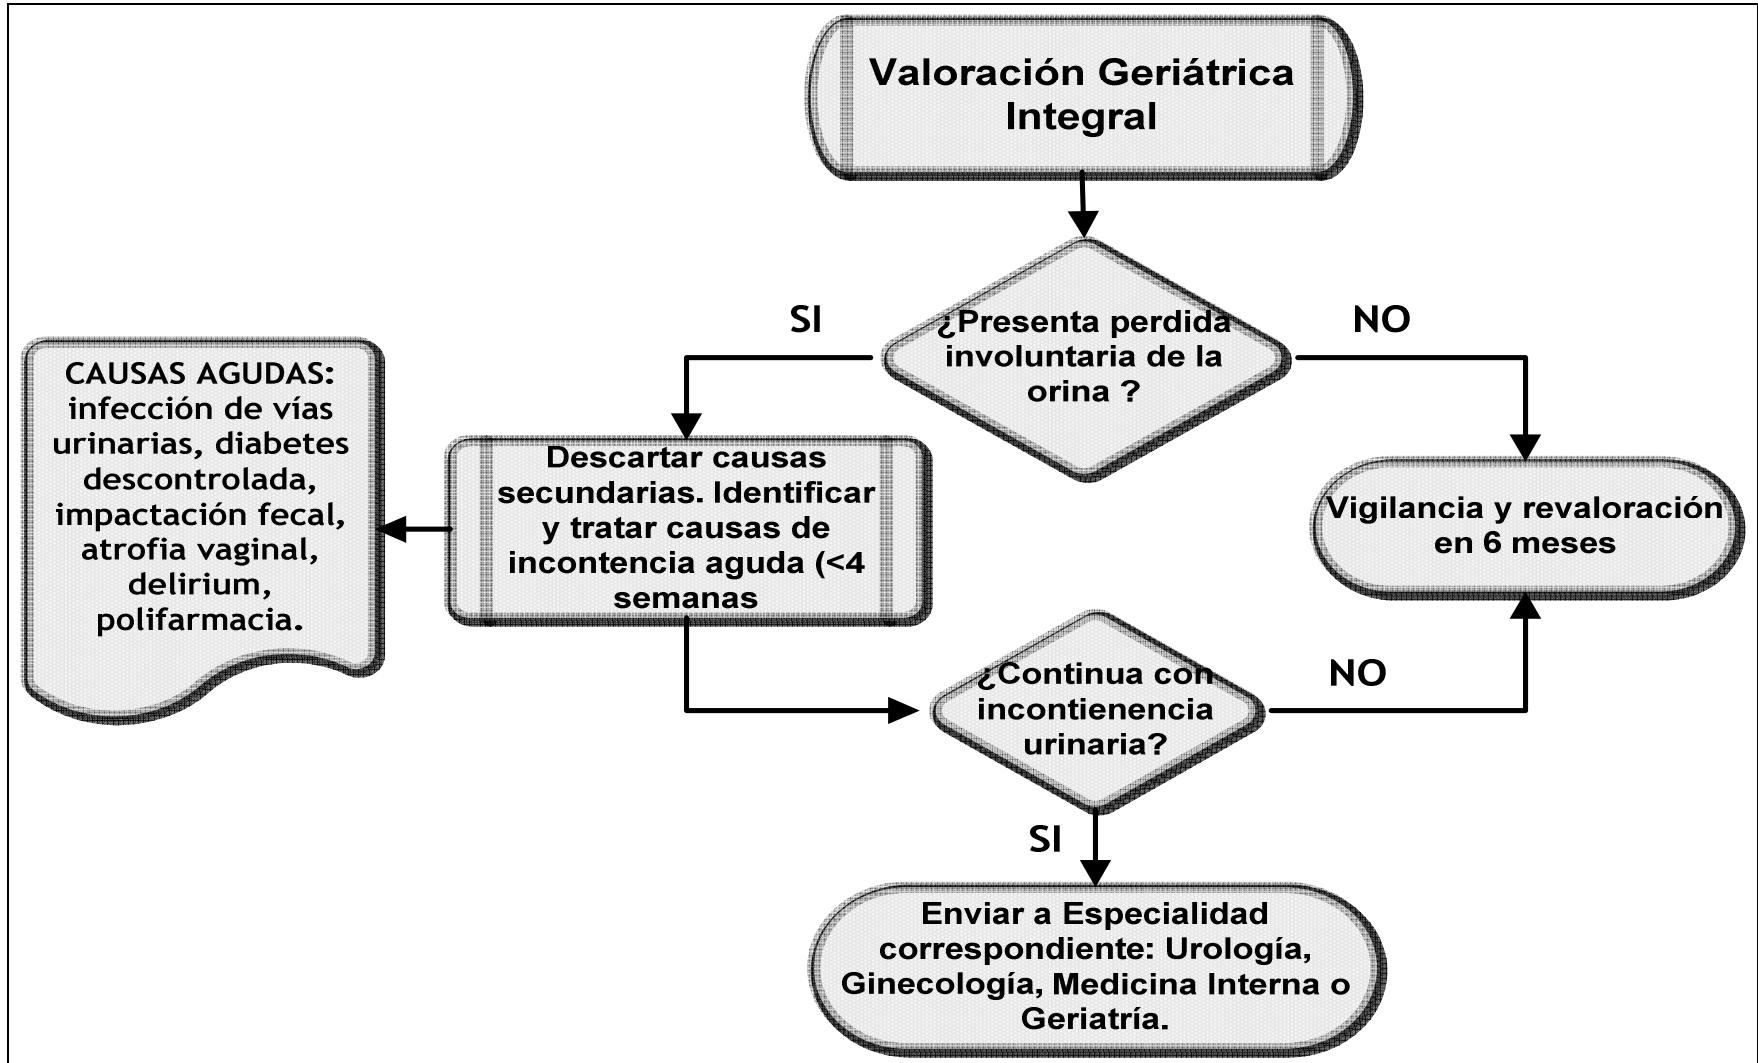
Valoración Geriátrica Integral

SI

¿Presenta perdida involuntaria de la orina ?

NO

CAUSAS AGUDAS: infección de vías urinarias, diabetes descontrolada, impactación fecal, atrofia vaginal, delirium, polifarmacia.

Descartar causas secundarias. Identificar y tratar causas de incontencia aguda (<4 semanas

Vigilancia y revaloración en 6 meses

¿Continua con incontienencia urinaria?

NO

SI

Enviar a Especialidad correspondiente: Urología, Ginecología, Medicina Interna o Geriatría.